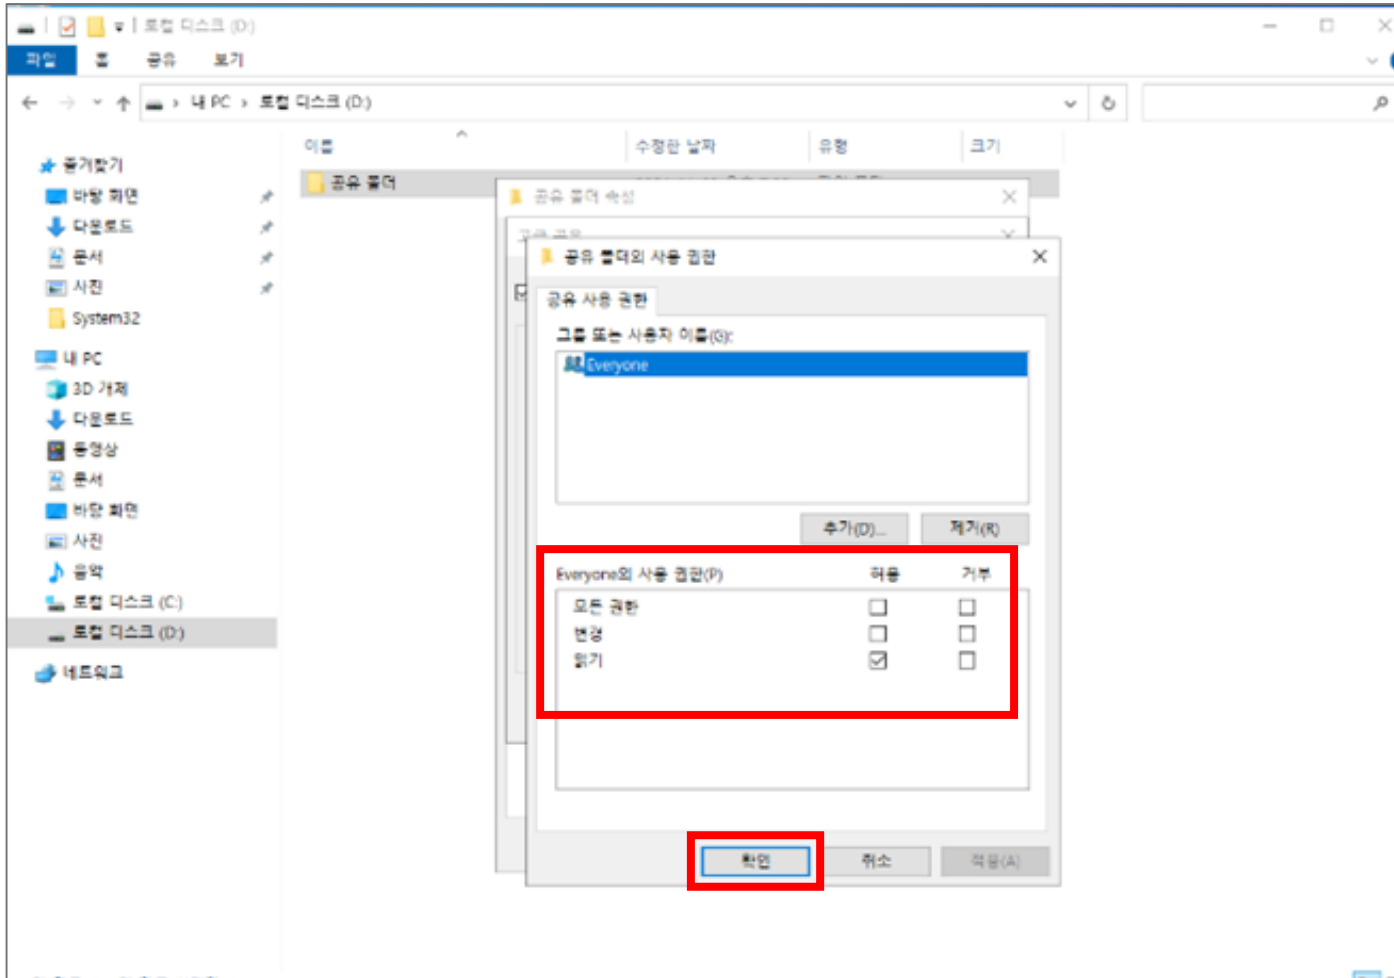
로컬 디스크 (D:)

파일 홈 공유 보기

내 PC › 로컬 디스크 (D:)

즐겨찾기
바탕 화면
다운로드
문서
사진
System32
내 PC
3D 개체
다운로드
동영상
문서
바탕 화면
사진
음악
로컬 디스크 (C:)
로컬 디스크 (D:)
네트워크

이름 수정한 날짜 유형 크기
공유 폴더

공유 폴더 속성

공유 폴더의 사용 권한

공유 사용 권한

그룹 또는 사용자 이름(G):

Everyone

추가(D)... 제거(R)

Everyone의 사용 권한(P) 허용 거부

| | 허용 | 거부 |
|---|---|---|
| 모든 권한 | ☐ | ☐ |
| 변경 | ☐ | ☐ |
| 읽기 | ☑ | ☐ |

확인 취소 적용(A)